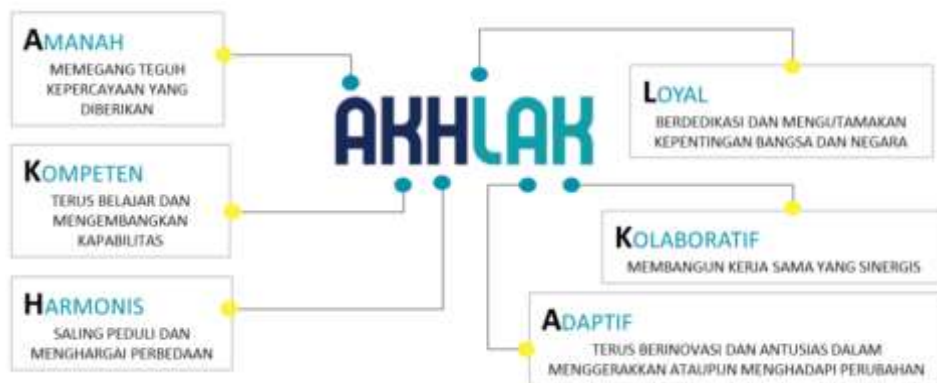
AMANAH

MEMEGANG TEGUH KEPERCAYAAN YANG DIBERIKAN

KOMPETEN

TERUS BELAJAR DAN MENGEMBANGKAN KAPABILITAS

HARMONIS

SALING PEDULI DAN MENGHARGAI PERBEDAAN

AKHLAK

LOYAL

BERDEDIKASI DAN MENGUTAMAKAN KEPENTINGAN BANGSA DAN NEGARA

KOLABORATIF

MEMBANGUN KERJA SAMA YANG SINERGIS

ADAPTIF

TERUS BERINOVASI DAN ANTUSIAS DALAM MENGGERAKKAN ATAUPUN MENGHADAPI PERUBAHAN